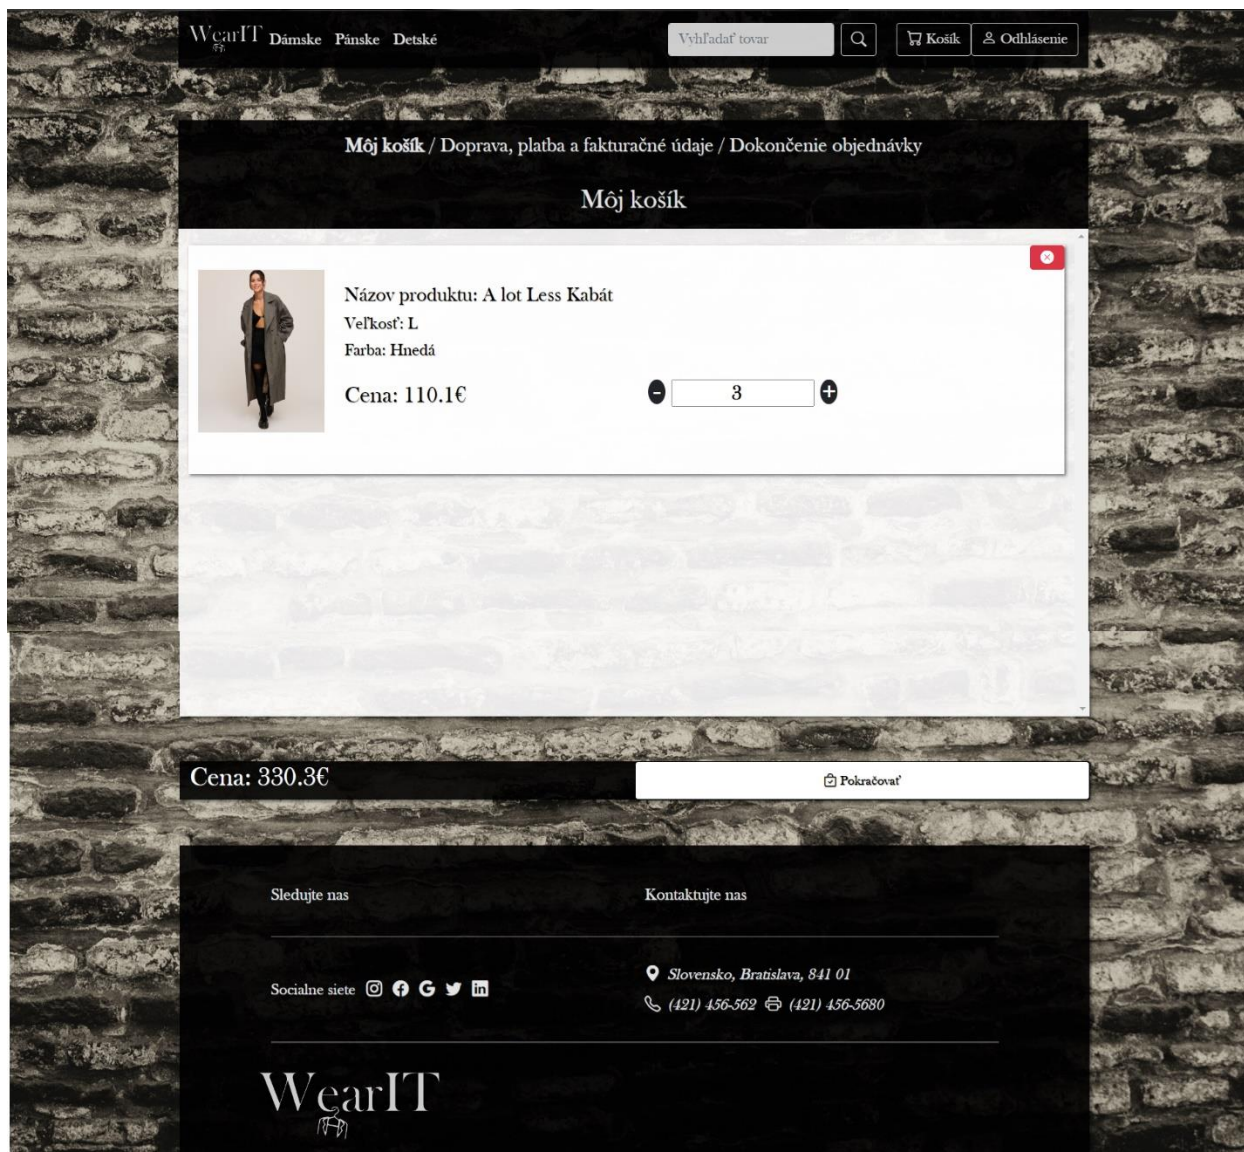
WearIT Dámske Pánske Detské

Vyhľadať tovar

Košík Odhlásenie

Môj košík / Doprava, platba a fakturačné údaje / Dokončenie objednávky

Môj košík

Názov produktu: A lot Less Kabát

Veľkosť: L

Farba: Hnedá

Cena: 110.1€

3

Cena: 330.3€

Pokračovať

Sledujte nas

Kontaktujte nas

Socialne siete

Slovensko, Bratislava, 841 01

(421) 456-562 (421) 456-5680

WearIT